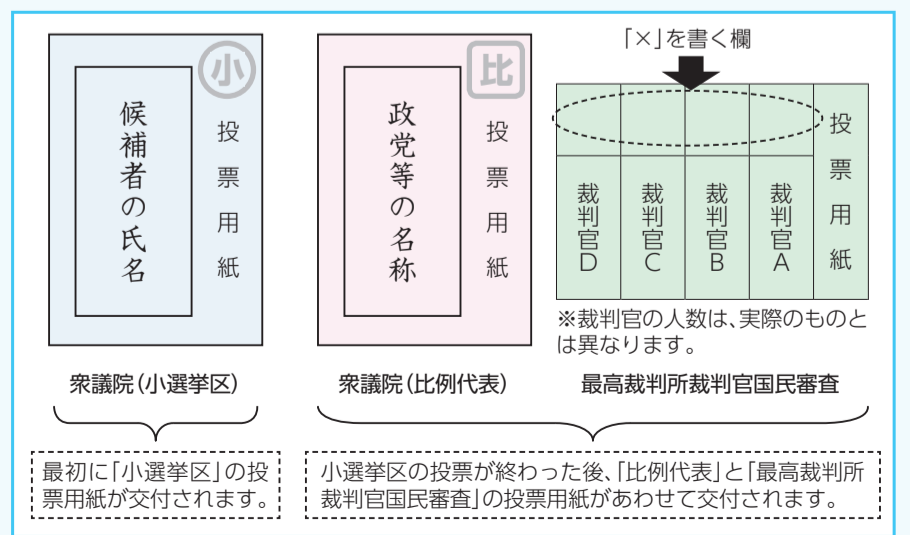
小
候補者の氏名

投票用紙

比
政党等の名称

投票用紙

「×」を書く欄

裁判官D | 裁判官C | 裁判官B | 裁判官A | 投票用紙

※裁判官の人数は、実際のものとは異なります。

衆議院(小選挙区)

衆議院(比例代表)

最高裁判所裁判官国民審査

最初に「小選挙区」の投票用紙が交付されます。

小選挙区の投票が終わった後、「比例代表」と「最高裁判所裁判官国民審査」の投票用紙があわせて交付されます。